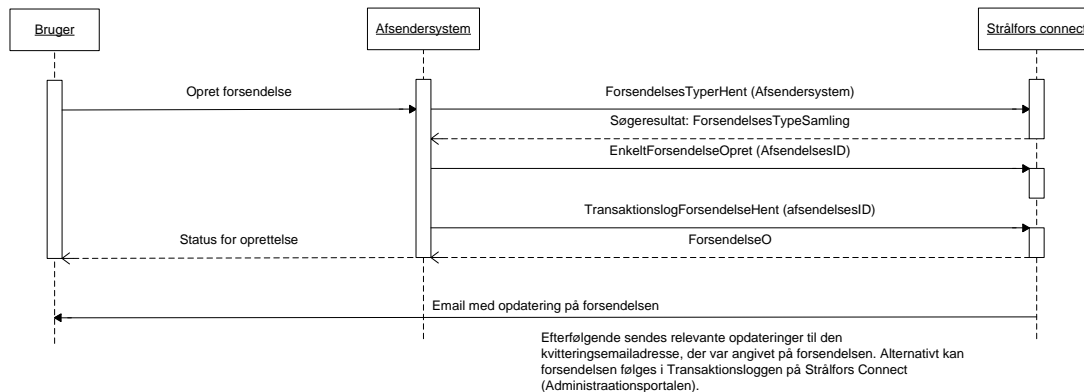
Bruger

Afsendersystem

Strålfors connect

Opret forsendelse

ForsendelsesTyperHent (Afsendersystem)

Søgeresultat: ForsendelsesTypeSamling

EnkeltForsendelseOpret (AfsendelsesID)

TransaktionslogForsendelseHent (afsendelsesID)

Status for oprettelse

ForsendelseO

Email med opdatering på forsendelsen

Efterfølgende sendes relevante opdateringer til den kvitteringsemailadresse, der var angivet på forsendelsen. Alternativt kan forsendelsen følges i Transaktionsloggen på Strålfors Connect (Administraationsportalen).